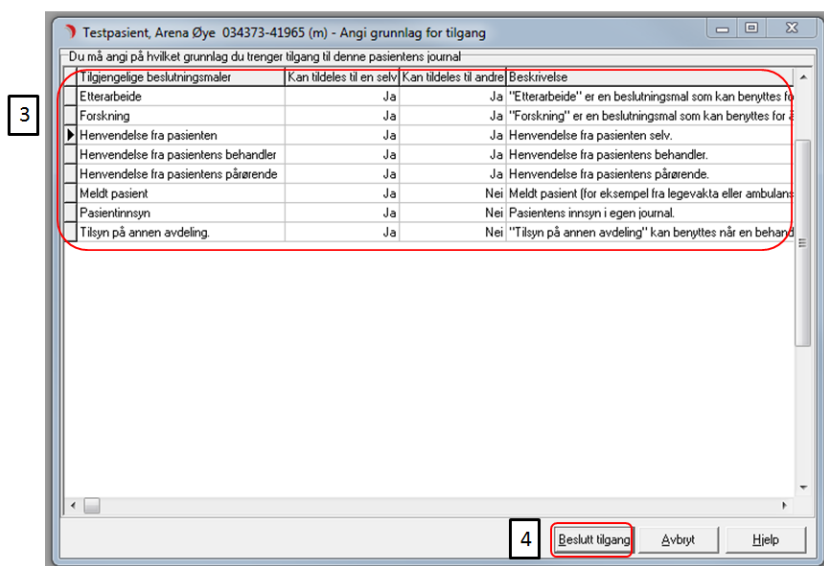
Testpasient, Arena Øye 034373-41965 (m) - Angi grunnlag for tilgang

3

Du må angi på hvilket grunnlag du trenger tilgang til denne pasientens journal

| Tilgjengelige beslutningsmaler | Kan tildeles til en selv | Kan tildeles til andre | Beskrivelse |
|---|---|---|---|
| Etterarbeide | Ja | Ja | "Etterarbeide" er en beslutningsmal som kan benyttes fo |
| Forskning | Ja | Ja | "Forskning" er en beslutningsmal som kan benyttes for å |
| Henvendelse fra pasienten | Ja | Ja | Henvendelse fra pasienten selv. |
| Henvendelse fra pasientens behandler | Ja | Ja | Henvendelse fra pasientens behandler. |
| Henvendelse fra pasientens pårørende | Ja | Ja | Henvendelse fra pasientens pårørende. |
| Meldt pasient | Ja | Nei | Meldt pasient (for eksempel fra legevakta eller ambulans |
| Pasientinnsyn | Ja | Nei | Pasientens innsyn i egen journal. |
| Tilsyn på annen avdeling. | Ja | Nei | "Tilsyn på annen avdeling" kan benyttes når en behand |

4

Beslutt tilgang

Avbryt

Hjelp